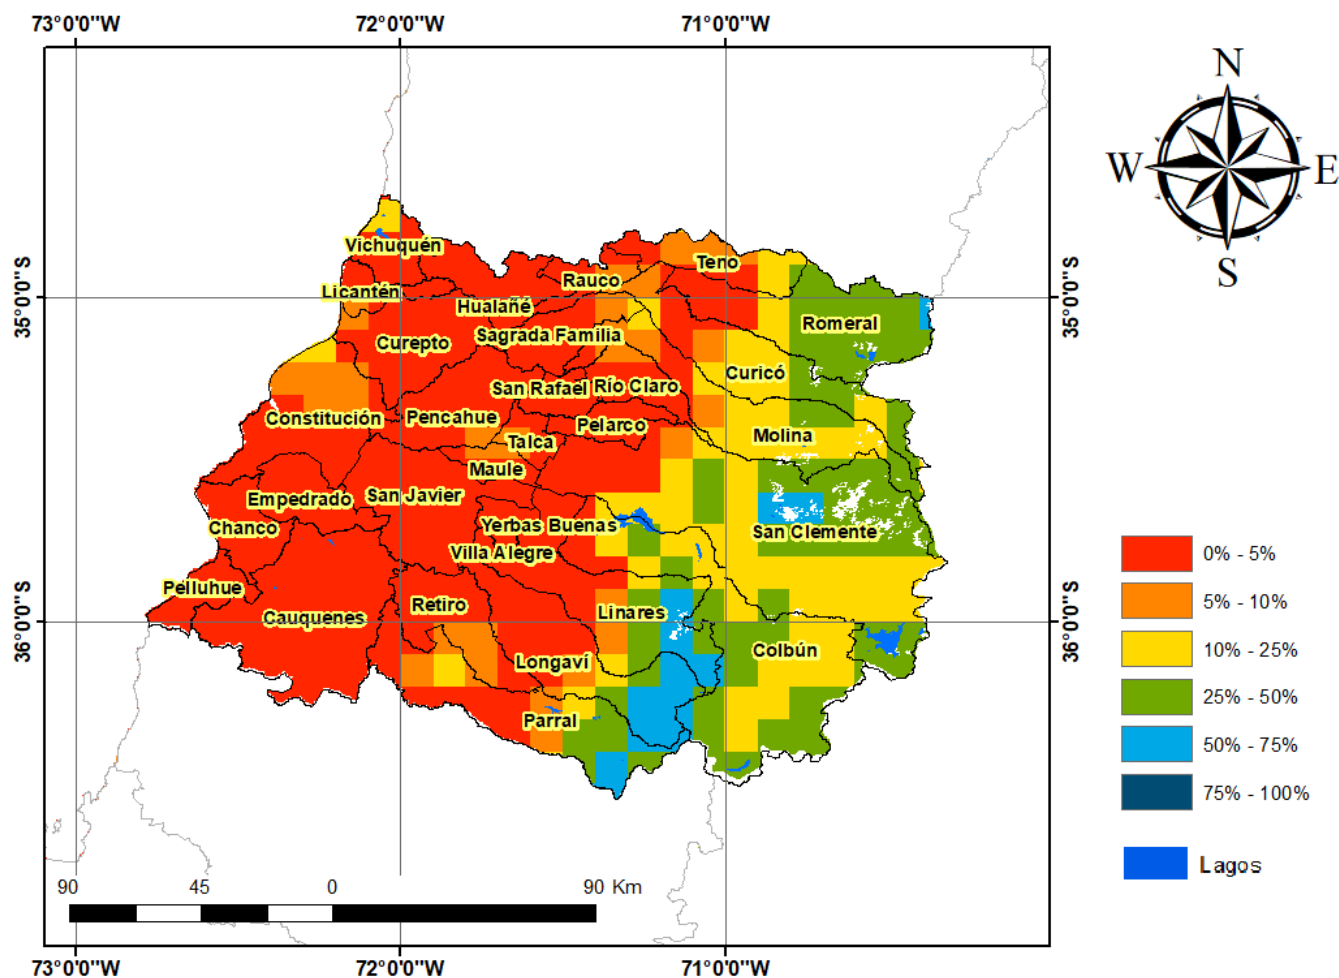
73°0'0"W 72°0'0"W 71°0'0"W

N
W E
S

35°0'0"S 35°0'0"S
36°0'0"S 36°0'0"S

Vichuquén
Licantén
Rauco
Teno
Hualañé
Sagrada Familia
Romeral
Curepto
Curicó
San Rafael
Río Claro
Constitución
Pencahue
Pelarco
Talca
Molina
Maule
Empedrado
San Javier
Yerbas Buenas
Chanco
San Clemente
Villa Alegre
Pelluhue
Cauquenes
Retiro
Linares
Colbún
Longaví
Parral

0% - 5%
5% - 10%
10% - 25%
25% - 50%
50% - 75%
75% - 100%

Lagos

90 45 0 90 Km

73°0'0"W 72°0'0"W 71°0'0"W